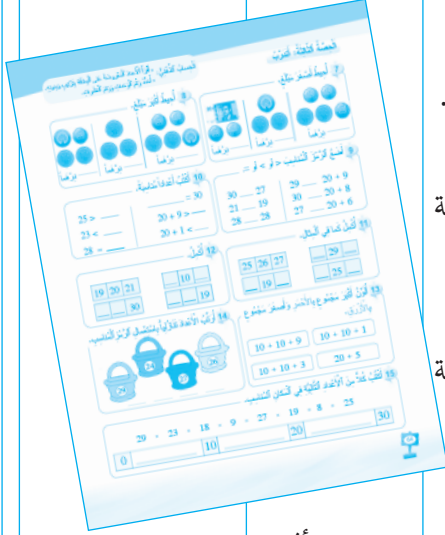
الحصة الثامنة: تدريب

7 أحيط العدد الأصغر
8 أحيط الأكبر
برهنا برهنا برهنا برهنا

9 أضع الرمز المناسب < أو > أو =
29 ___ 20 + 9
30 ___ 20 + 8
27 ___ 20 + 6
30 ___ 27
21 ___ 19
28 ___ 28

10 أكتب أعداداً مناسبة
___ = 30
20 + 9 > ___
20 + 1 < ___
25 > ___
23 < ___
28 = ___

11 أكمل كما في المثال
| 25 | 26 | 27 |
| ___ | 29 | ___ |
| ___ | 25 | ___ |

12 أكمل
| ___ | 10 | ___ |
| ___ | ___ | 19 |
| 19 | 20 | 21 |
| ___ | ___ | 30 |

13 أكوّن أكبر مجموع بالأحمر وأصغر مجموع بالأزرق
10 + 10 + 1
10 + 10 + 9
20 + 5
10 + 10 + 3

14 أرتب الأعداد تنازلياً مستعملاً الرمز المناسب
28 26

15 أكتب كلاً من الأعداد الآتية في المكان المناسب
29 - 23 - 18 - 9 - 27 - 19 - 8 - 25
0 10 20 30